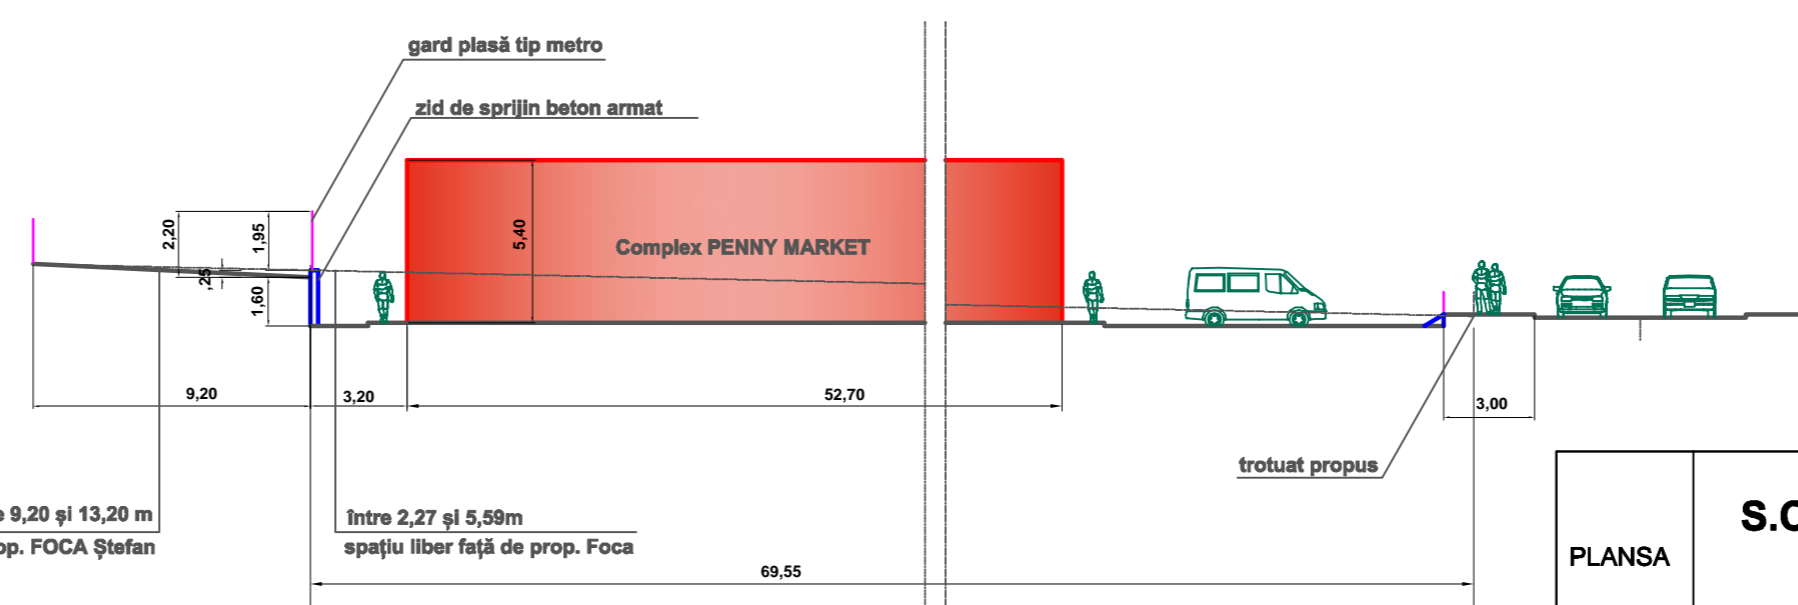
gard plasă tip metro

zid de sprijin beton armat

2,20

1,95

,25

1,60

5,40

Complex PENNY MARKET

9,20

3,20

52,70

3,00

trotuat propus

e 9,20 și 13,20 m
op. FOCA Ștefan

între 2,27 și 5,59m
spațiu liber față de prop. Foca

69,55

PLANSA

S.C